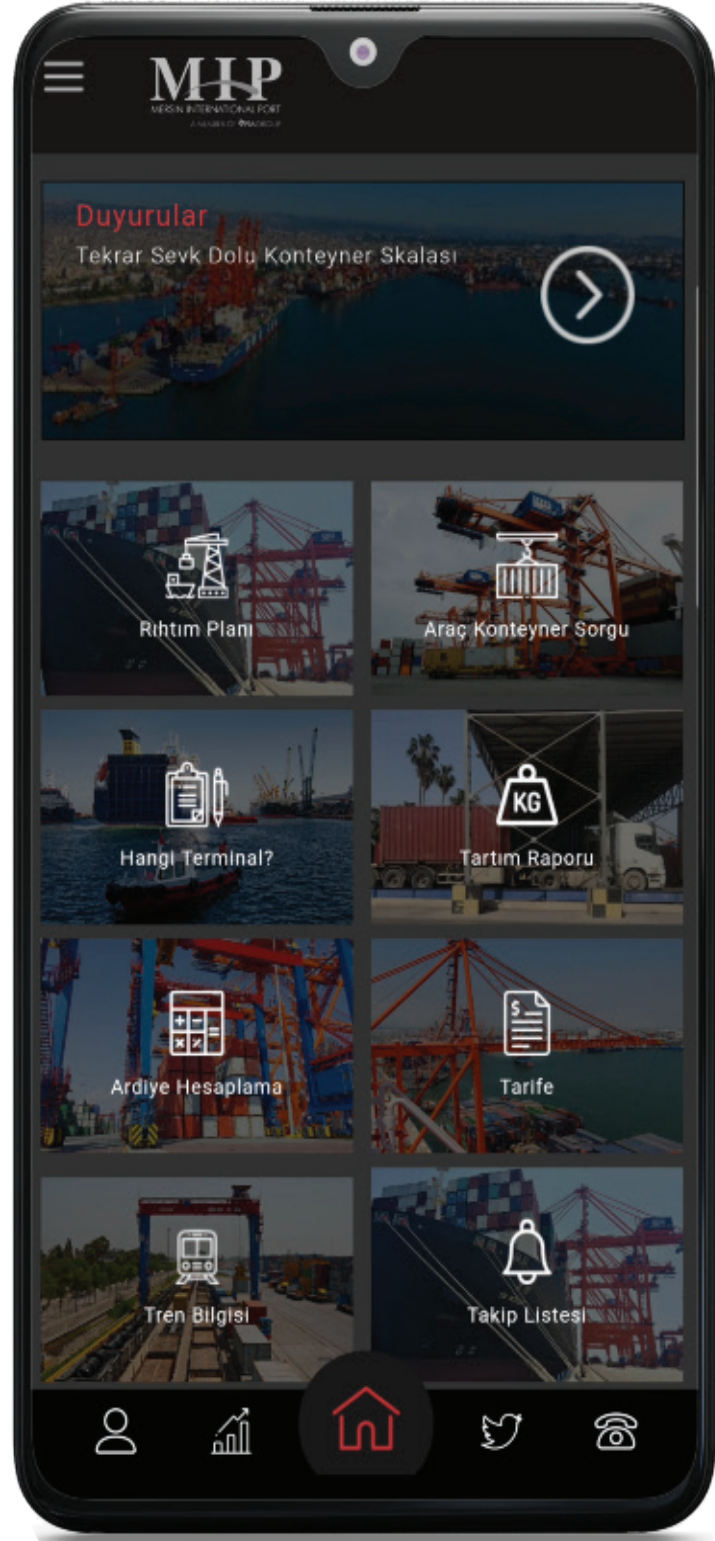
MIP
MERSIN INTERNATIONAL PORT
A MEMBER OF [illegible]

Duyurular
Tekrar Sevk Dolu Konteyner Skalası

Rıhtım Planı
Araç Konteyner Sorgu
Hangi Terminal?
KG
Tartım Raporu
Ardiye Hesaplama
$
Tarife
Tren Bilgisi
Takip Listesi